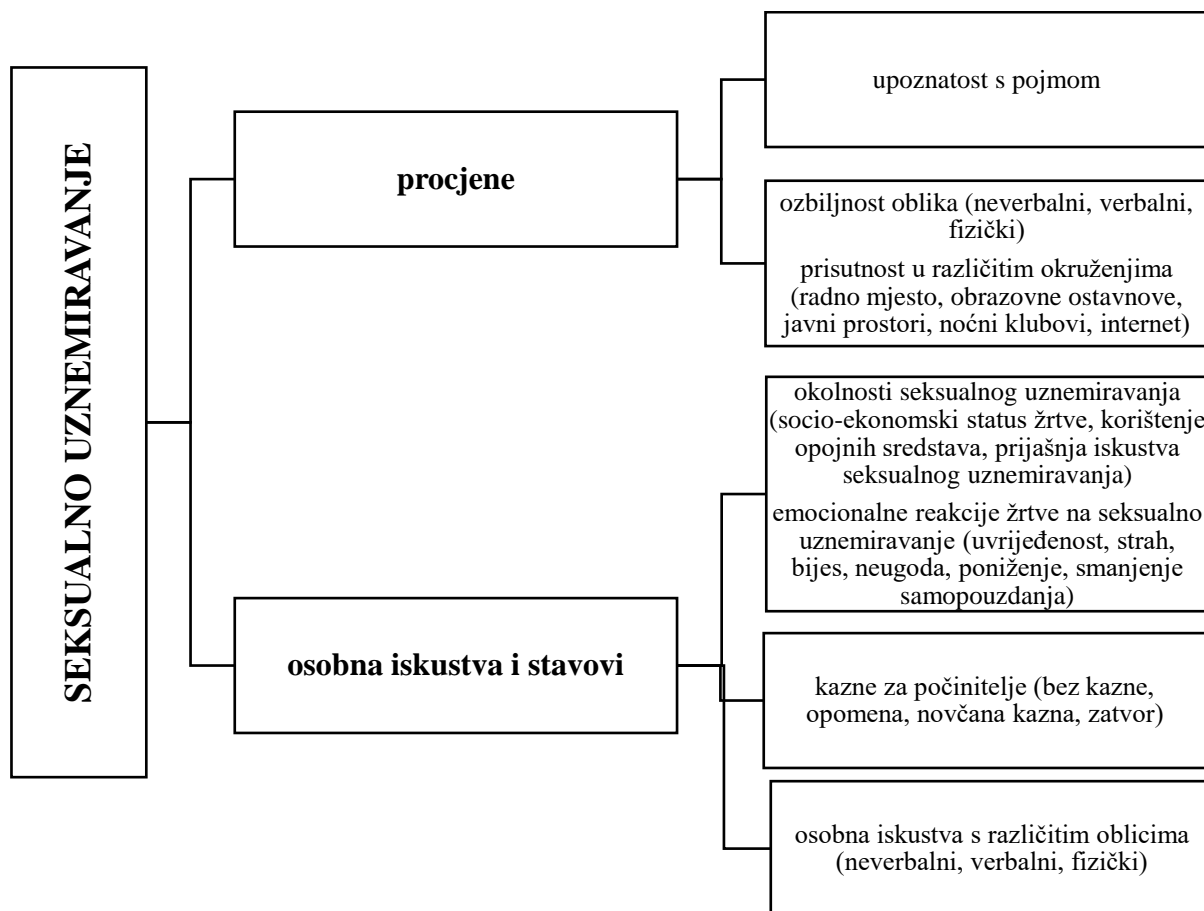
SEKSUALNO UZNEMIRAVANJE

procjene

upoznatost s pojmom

ozbiljnost oblika (neverbalni, verbalni, fizički)

prisutnost u različitim okruženjima (radno mjesto, obrazovne ostavnove, javni prostori, noćni klubovi, internet)

osobna iskustva i stavovi

okolnosti seksualnog uznemiravanja (socio-ekonomski status žrtve, korištenje opojnih sredstava, prijašnja iskustva seksualnog uznemiravanja)

emocionalne reakcije žrtve na seksualno uznemiravanje (uvrijeđenost, strah, bijes, neugoda, poniženje, smanjenje samopouzdanja)

kazne za počinitelje (bez kazne, opomena, novčana kazna, zatvor)

osobna iskustva s različitim oblicima (neverbalni, verbalni, fizički)